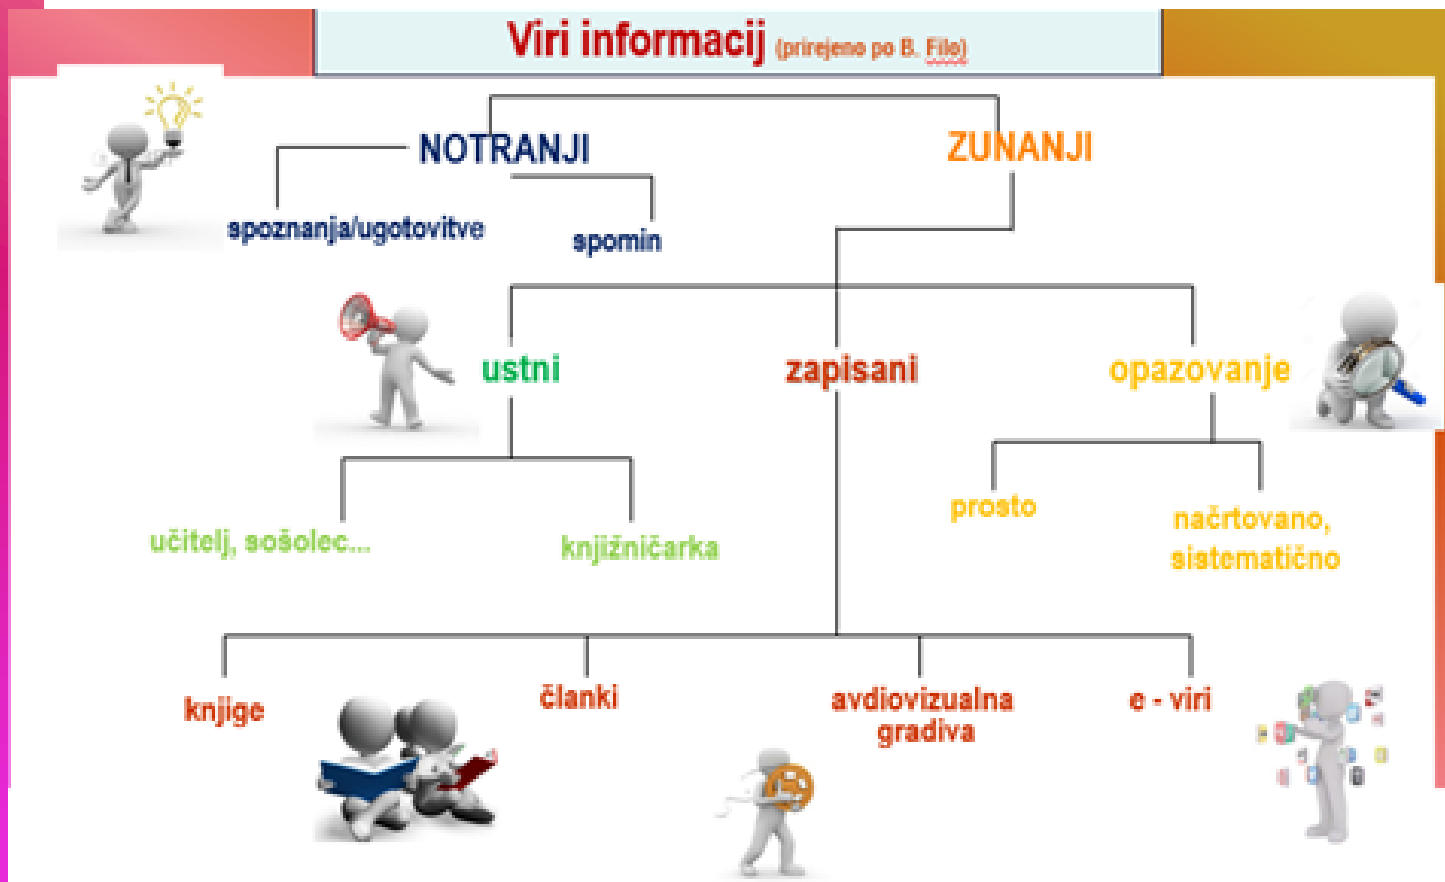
Viri informacij (prirejeno po B. Filo)

NOTRANJI

ZUNANJI

spoznanja/ugotovitve

spomin

ustni

zapisani

opazovanje

učitelj, sošolec...

knjižničarka

prosto

načrtovano, sistematično

knjige

članki

avdiovizualna gradiva

e - viri